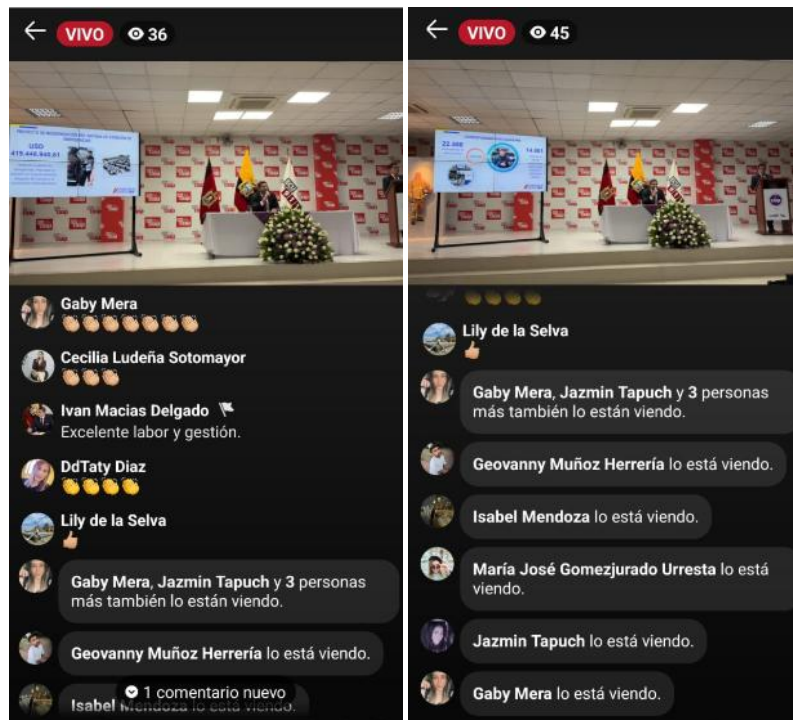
VIVO 36

USD 475.444.840,01

Gaby Mera
👏👏👏👏👏👏👏

Cecilia Ludeña Sotomayor
👏👏👏

Ivan Macias Delgado
Excelente labor y gestión.

DdTaty Diaz
👏👏👏👏

Lily de la Selva
👍

Gaby Mera, Jazmin Tapuch y 3 personas más también lo están viendo.

Geovanny Muñoz Herrería lo está viendo.

Isabel Mendoza lo está viendo.

1 comentario nuevo

VIVO 45

22.360

14.861

👏👏👏👏

Lily de la Selva
👍

Gaby Mera, Jazmin Tapuch y 3 personas más también lo están viendo.

Geovanny Muñoz Herrería lo está viendo.

Isabel Mendoza lo está viendo.

María José Gomezjurado Urresta lo está viendo.

Jazmin Tapuch lo está viendo.

Gaby Mera lo está viendo.